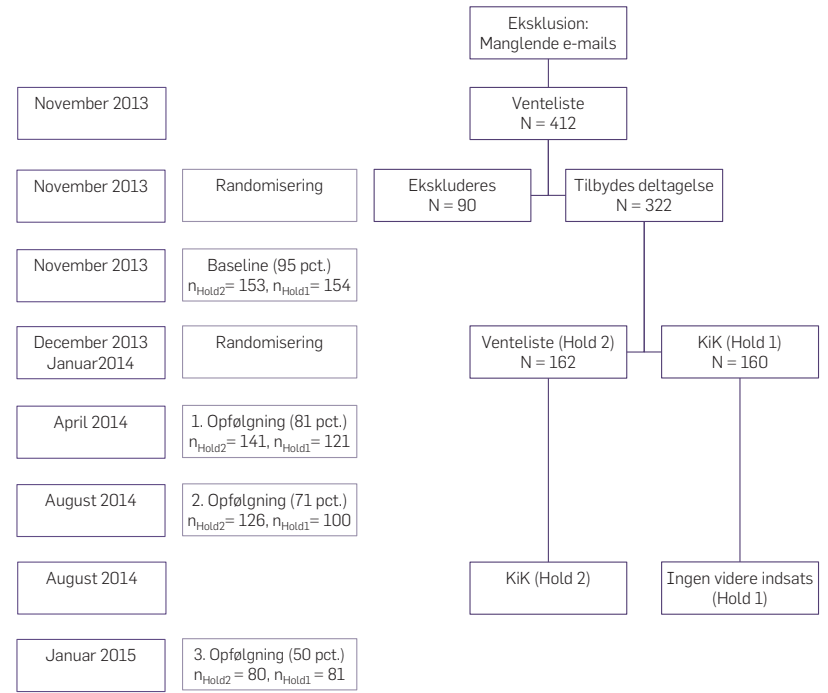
Eksklusion:
Manglende e-mails

November 2013

Venteliste
N = 412

November 2013

Randomisering

Ekskluderes
N = 90

Tilbydes deltagelse
N = 322

November 2013

Baseline (95 pct.)
$n_{Hold2}$= 153, $n_{Hold1}$= 154

December 2013
Januar2014

Randomisering

Venteliste (Hold 2)
N = 162

KiK (Hold 1)
N = 160

April 2014

1. Opfølgning (81 pct.)
$n_{Hold2}$= 141, $n_{Hold1}$= 121

August 2014

2. Opfølgning (71 pct.)
$n_{Hold2}$= 126, $n_{Hold1}$= 100

August 2014

KiK (Hold 2)

Ingen videre indsats
(Hold 1)

Januar 2015

3. Opfølgning (50 pct.)
$n_{Hold2}$ = 80, $n_{Hold1}$ = 81